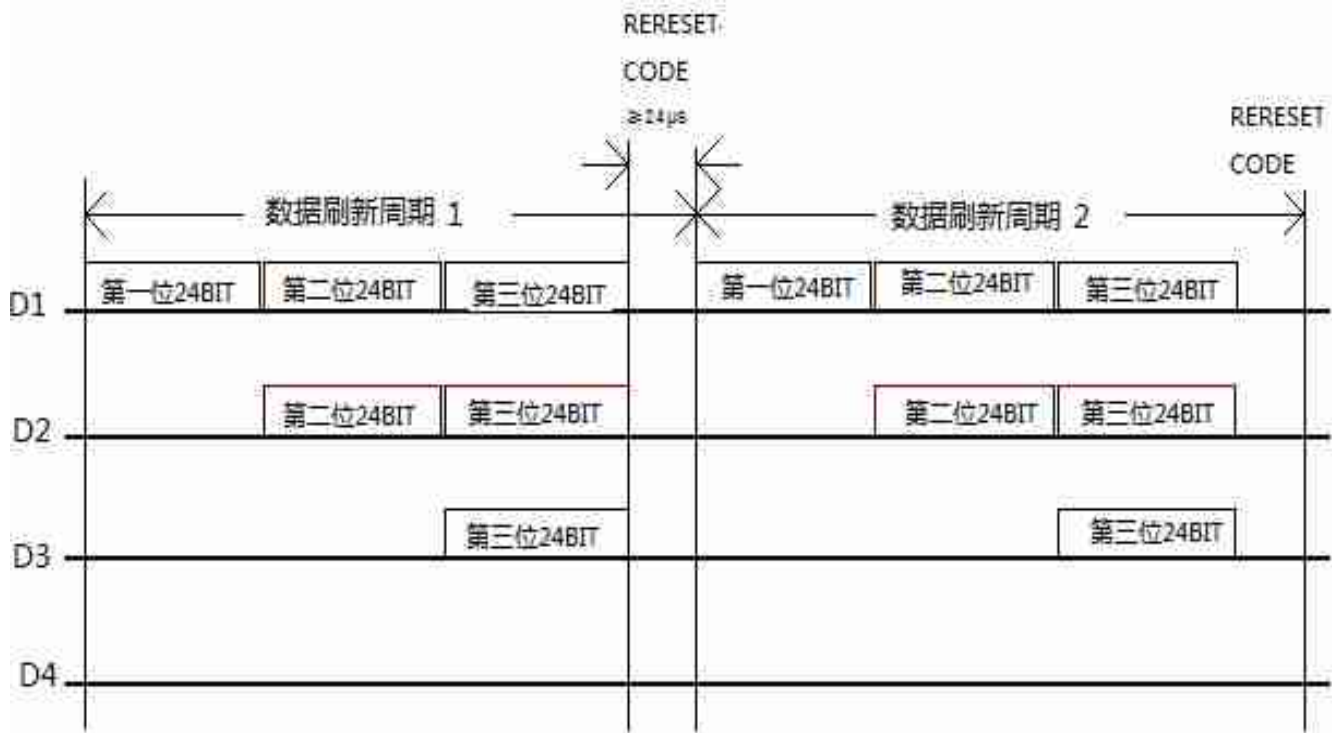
RERESET CODE
≥24μs

RERESET CODE

数据刷新周期 1

数据刷新周期 2

D1
第一位24BIT
第二位24BIT
第三位24BIT
第一位24BIT
第二位24BIT
第三位24BIT

D2
第二位24BIT
第三位24BIT
第二位24BIT
第三位24BIT

D3
第三位24BIT
第三位24BIT

D4